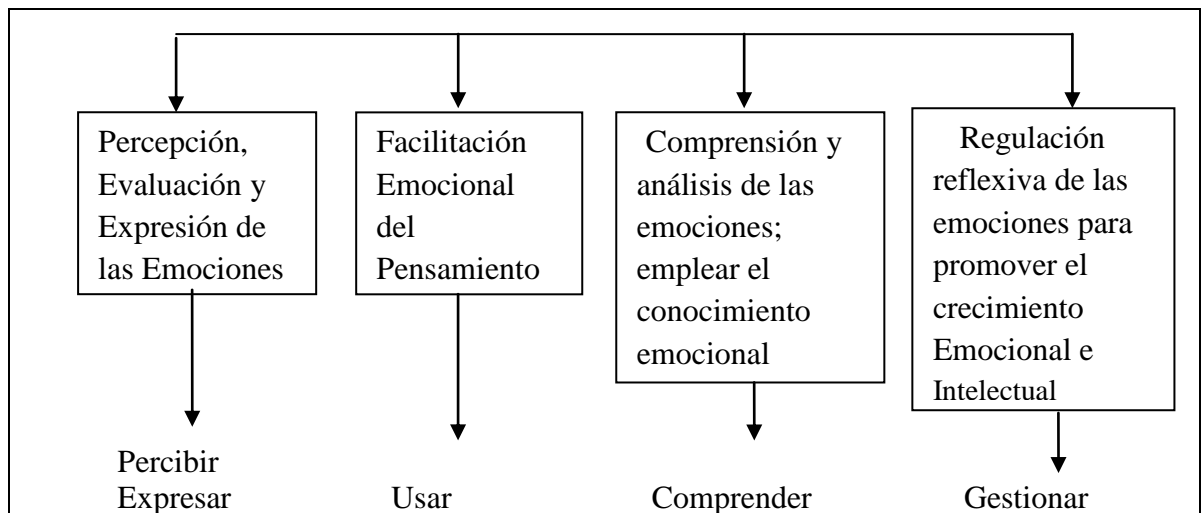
Percepción, Evaluación y Expresión de las Emociones

Facilitación Emocional del Pensamiento

Comprensión y análisis de las emociones; emplear el conocimiento emocional

Regulación reflexiva de las emociones para promover el crecimiento Emocional e Intelectual

Percibir
Expresar

Usar

Comprender

Gestionar